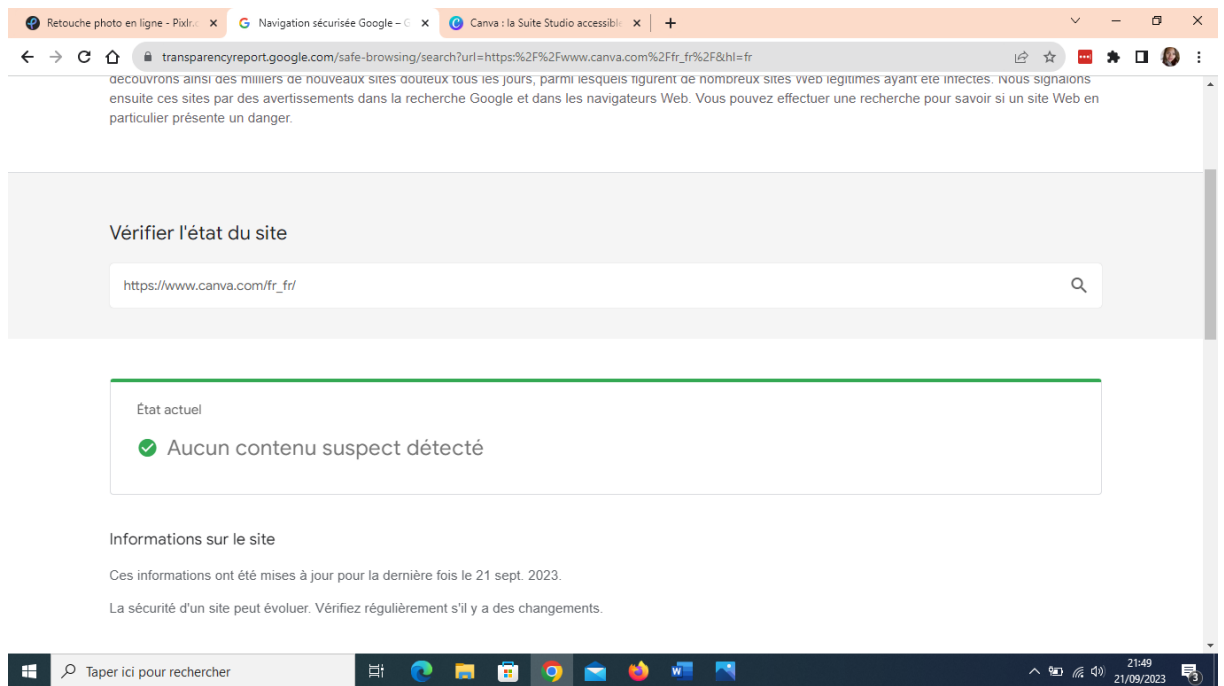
Retouche photo en ligne - Pixlr.
Navigation sécurisée Google – G
Canva : la Suite Studio accessible

transparencyreport.google.com/safe-browsing/search?url=https:%2F%2Fwww.canva.com%2Ffr_fr%2F&hl=fr

découvrons ainsi des milliers de nouveaux sites douteux tous les jours, parmi lesquels figurent de nombreux sites Web légitimes ayant été infectés. Nous signalons ensuite ces sites par des avertissements dans la recherche Google et dans les navigateurs Web. Vous pouvez effectuer une recherche pour savoir si un site Web en particulier présente un danger.

Vérifier l'état du site

https://www.canva.com/fr_fr/

État actuel

Aucun contenu suspect détecté

Informations sur le site

Ces informations ont été mises à jour pour la dernière fois le 21 sept. 2023.

La sécurité d'un site peut évoluer. Vérifiez régulièrement s'il y a des changements.

Taper ici pour rechercher

21:49
21/09/2023
3